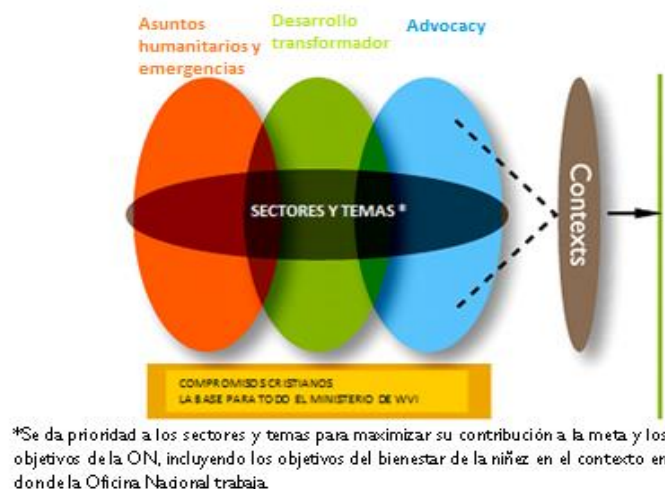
Asuntos humanitarios y emergencias

Desarrollo transformador

Advocacy

SECTORES Y TEMAS *

Contexts

COMPROMISOS CRISTIANOS
LA BASE PARA TODO EL MINISTERIO DE WVI

*Se da prioridad a los sectores y temas para maximizar su contribución a la meta y los objetivos de la ON, incluyendo los objetivos del bienestar de la niñez en el contexto en donde la Oficina Nacional trabaja.